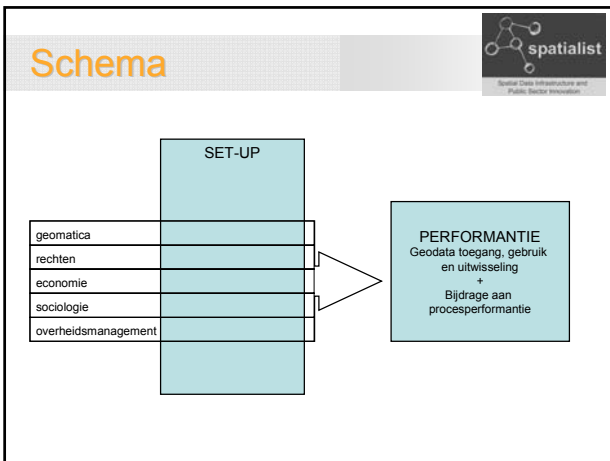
Schema

spatialist

Spatial Data Infrastructure and Public Sector Innovation

SET-UP

geomatica
rechten
economie
sociologie
overheidsmanagement

PERFORMANTIE
Geodata toegang, gebruik en uitwisseling
+
Bijdrage aan procesperformantie